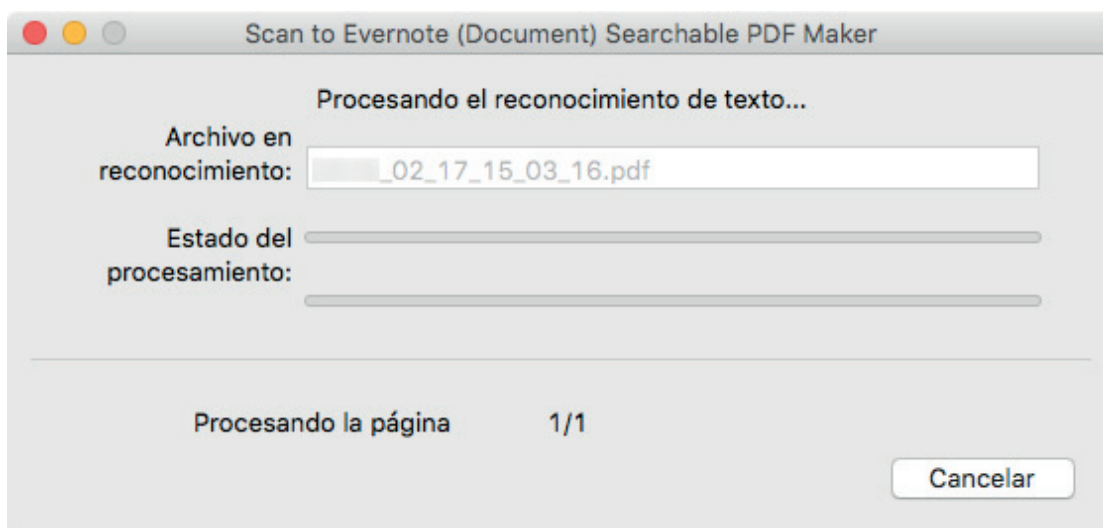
Scan to Evernote (Document) Searchable PDF Maker

Procesando el reconocimiento de texto...

Archivo en reconocimiento: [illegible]_02_17_15_03_16.pdf

Estado del procesamiento:

Procesando la página 1/1

Cancelar